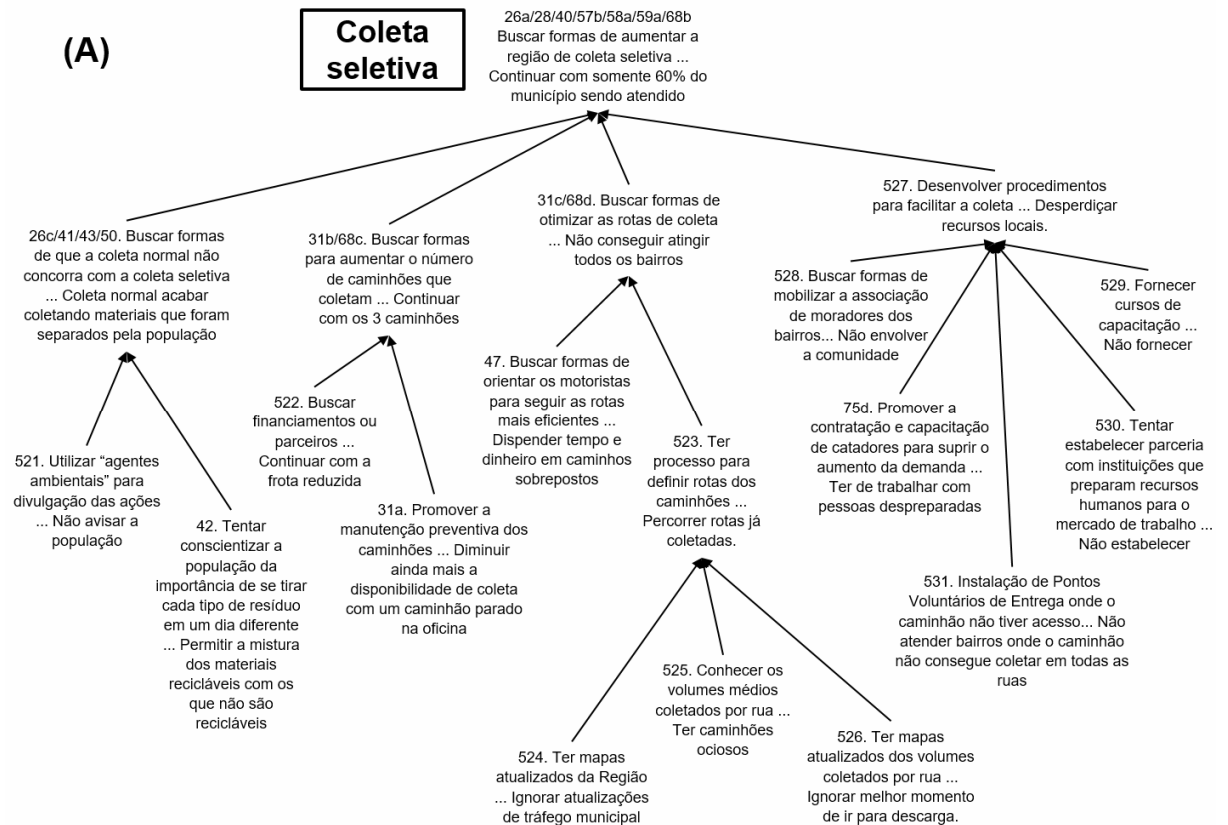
(A)

Coleta seletiva

26a/28/40/57b/58a/59a/68b Buscar formas de aumentar a região de coleta seletiva ... Continuar com somente 60% do município sendo atendido

26c/41/43/50. Buscar formas de que a coleta normal não concorra com a coleta seletiva ... Coleta normal acabar coletando materiais que foram separados pela população

31b/68c. Buscar formas para aumentar o número de caminhões que coletam ... Continuar com os 3 caminhões

31c/68d. Buscar formas de otimizar as rotas de coleta ... Não conseguir atingir todos os bairros

527. Desenvolver procedimentos para facilitar a coleta ... Desperdiçar recursos locais.

528. Buscar formas de mobilizar a associação de moradores dos bairros... Não envolver a comunidade

529. Fornecer cursos de capacitação ... Não fornecer

521. Utilizar "agentes ambientais" para divulgação das ações ... Não avisar a população

42. Tentar conscientizar a população da importância de se tirar cada tipo de resíduo em um dia diferente ... Permitir a mistura dos materiais recicláveis com os que não são recicláveis

522. Buscar financiamentos ou parceiros ... Continuar com a frota reduzida

31a. Promover a manutenção preventiva dos caminhões ... Diminuir ainda mais a disponibilidade de coleta com um caminhão parado na oficina

47. Buscar formas de orientar os motoristas para seguir as rotas mais eficientes ... Dispender tempo e dinheiro em caminhos sobrepostos

523. Ter processo para definir rotas dos caminhões ... Percorrer rotas já coletadas.

75d. Promover a contratação e capacitação de catadores para suprir o aumento da demanda ... Ter de trabalhar com pessoas despreparadas

530. Tentar estabelecer parceria com instituições que preparam recursos humanos para o mercado de trabalho ... Não estabelecer

531. Instalação de Pontos Voluntários de Entrega onde o caminhão não tiver acesso... Não atender bairros onde o caminhão não consegue coletar em todas as ruas

525. Conhecer os volumes médios coletados por rua ... Ter caminhões ociosos

524. Ter mapas atualizados da Região ... Ignorar atualizações de tráfego municipal

526. Ter mapas atualizados dos volumes coletados por rua ... Ignorar melhor momento de ir para descarga.